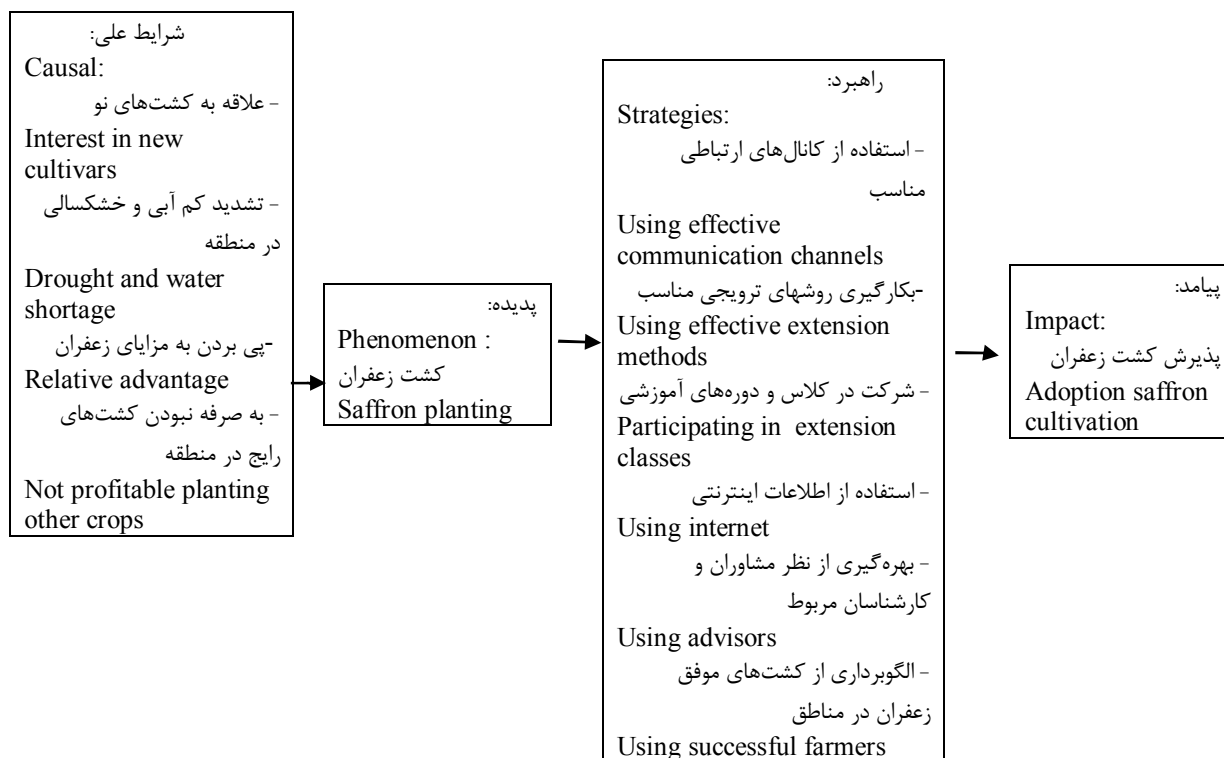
شرایط علی:
Causal:
- علاقه به کشت‌های نو
Interest in new cultivars
- تشدید کم آبی و خشکسالی در منطقه
Drought and water shortage
-پی بردن به مزایای زعفران
Relative advantage
- به صرفه نبودن کشت‌های رایج در منطقه
Not profitable planting other crops

پدیده:
Phenomenon :
کشت زعفران
Saffron planting

راهبرد:
Strategies:
- استفاده از کانال‌های ارتباطی مناسب
Using effective communication channels
-بکارگیری روشهای ترویجی مناسب
Using effective extension methods
- شرکت در کلاس و دوره‌های آموزشی
Participating in extension classes
- استفاده از اطلاعات اینترنتی
Using internet
- بهره‌گیری از نظر مشاوران و کارشناسان مربوط
Using advisors
- الگوبرداری از کشت‌های موفق زعفران در مناطق
Using successful farmers

پیامد:
Impact:
پذیرش کشت زعفران
Adoption saffron cultivation